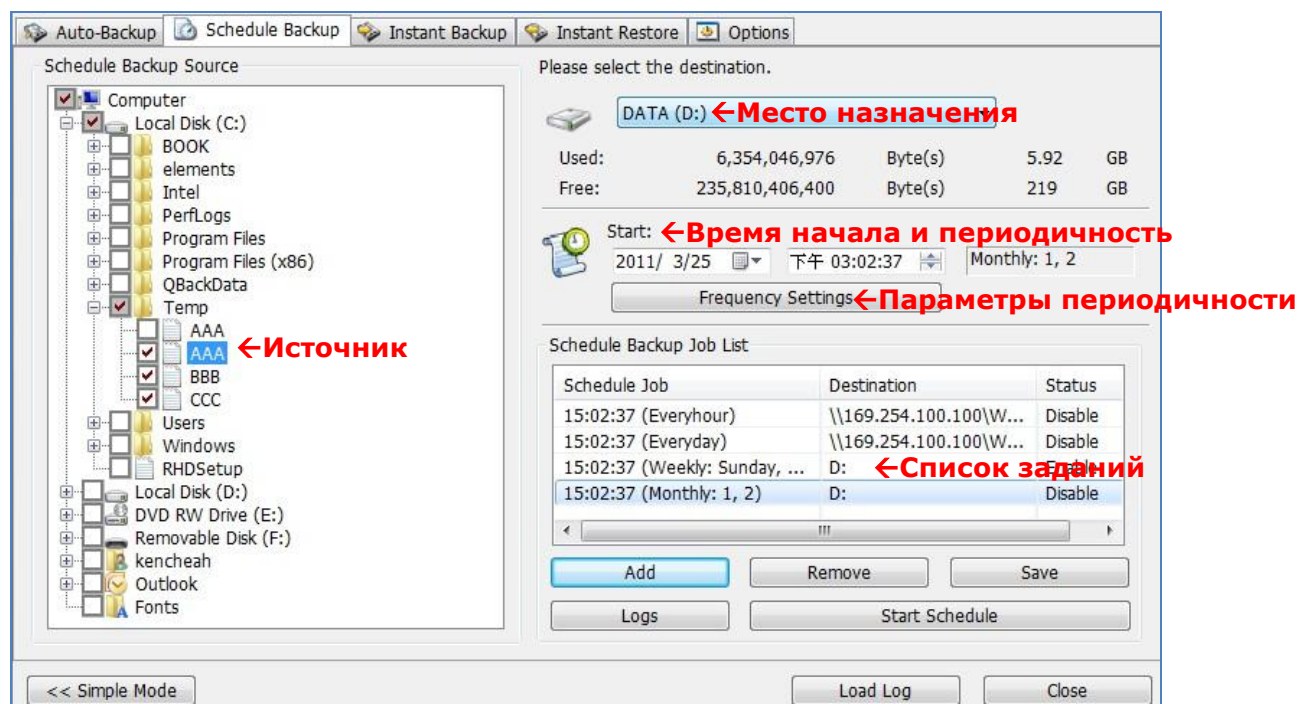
Auto-Backup | Schedule Backup | Instant Backup | Instant Restore | Options

Schedule Backup Source

Computer
Local Disk (C:)
BOOK
elements
Intel
PerfLogs
Program Files
Program Files (x86)
QBackData
Temp
AAA
AAA ←Источник
BBB
CCC
Users
Windows
RHDSetup
Local Disk (D:)
DVD RW Drive (E:)
Removable Disk (F:)
kencheah
Outlook
Fonts

Please select the destination.

DATA (D:) ←Место назначения

| Used: | 6,354,046,976 | Byte(s) | 5.92 | GB |
|---|---|---|---|---|
| Free: | 235,810,406,400 | Byte(s) | 219 | GB |

Start: ←Время начала и периодичность
2011/ 3/25 下午 03:02:37 Monthly: 1, 2
Frequency Settings ←Параметры периодичности

Schedule Backup Job List

| Schedule Job | Destination | Status |
|---|---|---|
| 15:02:37 (Everyhour) | \\169.254.100.100\W... | Disable |
| 15:02:37 (Everyday) | \\169.254.100.100\W... | Disable |
| 15:02:37 (Weekly: Sunday, ... | D: ←Список заданий | Enable |
| 15:02:37 (Monthly: 1, 2) | D: | Disable |

Add | Remove | Save
Logs | Start Schedule

<< Simple Mode | Load Log | Close